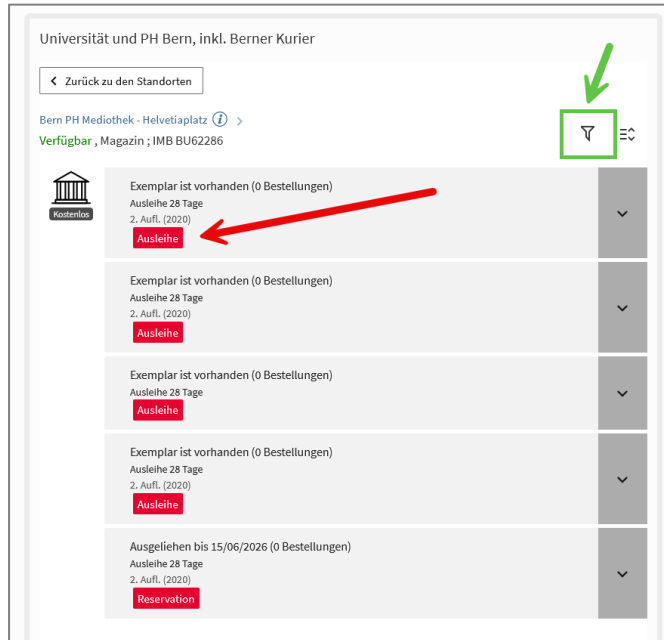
Universität und PH Bern, inkl. Berner Kurier

Zurück zu den Standorten

Bern PH Mediothek - Helvetiaplatz

Verfügbar , Magazin ; IMB BU62286

Kostenlos

Exemplar ist vorhanden (0 Bestellungen)
Ausleihe 28 Tage
2. Aufl. (2020)
Ausleihe

Exemplar ist vorhanden (0 Bestellungen)
Ausleihe 28 Tage
2. Aufl. (2020)
Ausleihe

Exemplar ist vorhanden (0 Bestellungen)
Ausleihe 28 Tage
Ausleihe

Exemplar ist vorhanden (0 Bestellungen)
Ausleihe 28 Tage
2. Aufl. (2020)
Ausleihe

Ausgeliehen bis 15/06/2026 (0 Bestellungen)
Ausleihe 28 Tage
2. Aufl. (2020)
Reservation